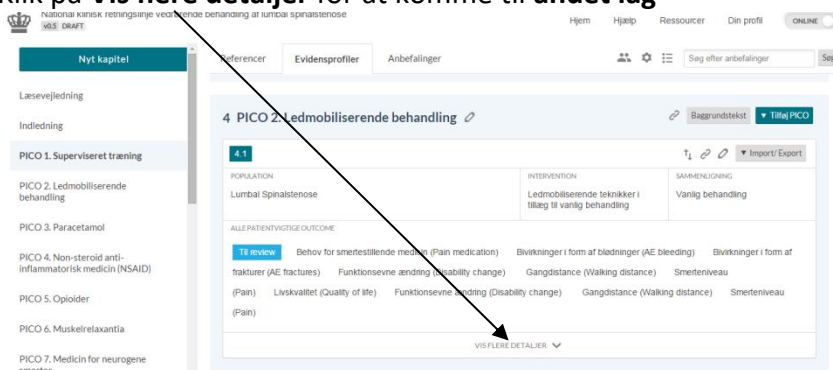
Klik på **Vis flere detaljer** for at komme til **andet lag**

National klinisk retningslinje vedrørende behandling af lumbal spinalstenose
v0.5 DRAFT

Hjem Hjælp Ressourcer Din profil ONLINE

Nyt kapitel

Læsevejledning

Indledning

PICO 1. Superviseret træning

PICO 2. Ledmobiliserende behandling

PICO 3. Paracetamol

PICO 4. Non-steroid anti-inflammatorisk medicin (NSAID)

PICO 5. Opioider

PICO 6. Muskelrelaxantia

PICO 7. Medicin for neurogene

Referencer Evidensprofiler Anbefalinger

Søg efter anbefalinger

4 PICO 2. Ledmobiliserende behandling

Baggrundstekst ▾ Tilføj PICO

4.1

▾ Import/ Export

| POPULATION | INTERVENTION | SAMMENLIGNING |
|---|---|---|
| Lumbal Spinalstenose | Ledmobiliserende teknikker i tillæg til vanlig behandling | Vanlig behandling |

ALLE PATIENTVIGTIGE OUTCOME

Til review Behov for smertestillende medicin (Pain medication) Bivirkninger i form af blødninger (AE bleeding) Bivirkninger i form af frakturer (AE fractures) Funktionsevne ændring (Disability change) Gangdistance (Walking distance) Smerteniveau (Pain) Livskvalitet (Quality of life) Funktionsevne ændring (Disability change) Gangdistance (Walking distance) Smerteniveau (Pain)

VIS FLERE DETALJER